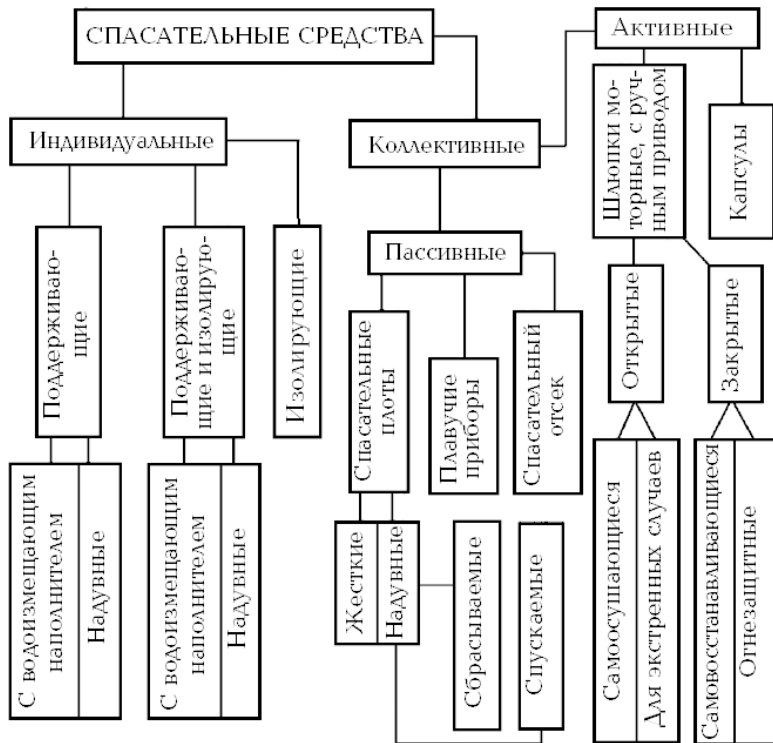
СПАСАТЕЛЬНЫЕ СРЕДСТВА

Индивидуальные

Поддерживающие

С водоизмещающим наполнителем

Надувные

Поддерживающие и изолирующие

С водоизмещающим наполнителем

Надувные

Изолирующие

Коллективные

Пассивные

Спасательные плоты

Жесткие

Надувные

Сбрасываемые

Спускаемые

Плавучие приборы

Спасательный отсек

Активные

Шлюпки моторные, с ручным приводом

Капсулы

Открытые

Самоосушающиеся

Для экстренных случаев

Закрытые

Самовосстанавливающиеся

Огнезащитные